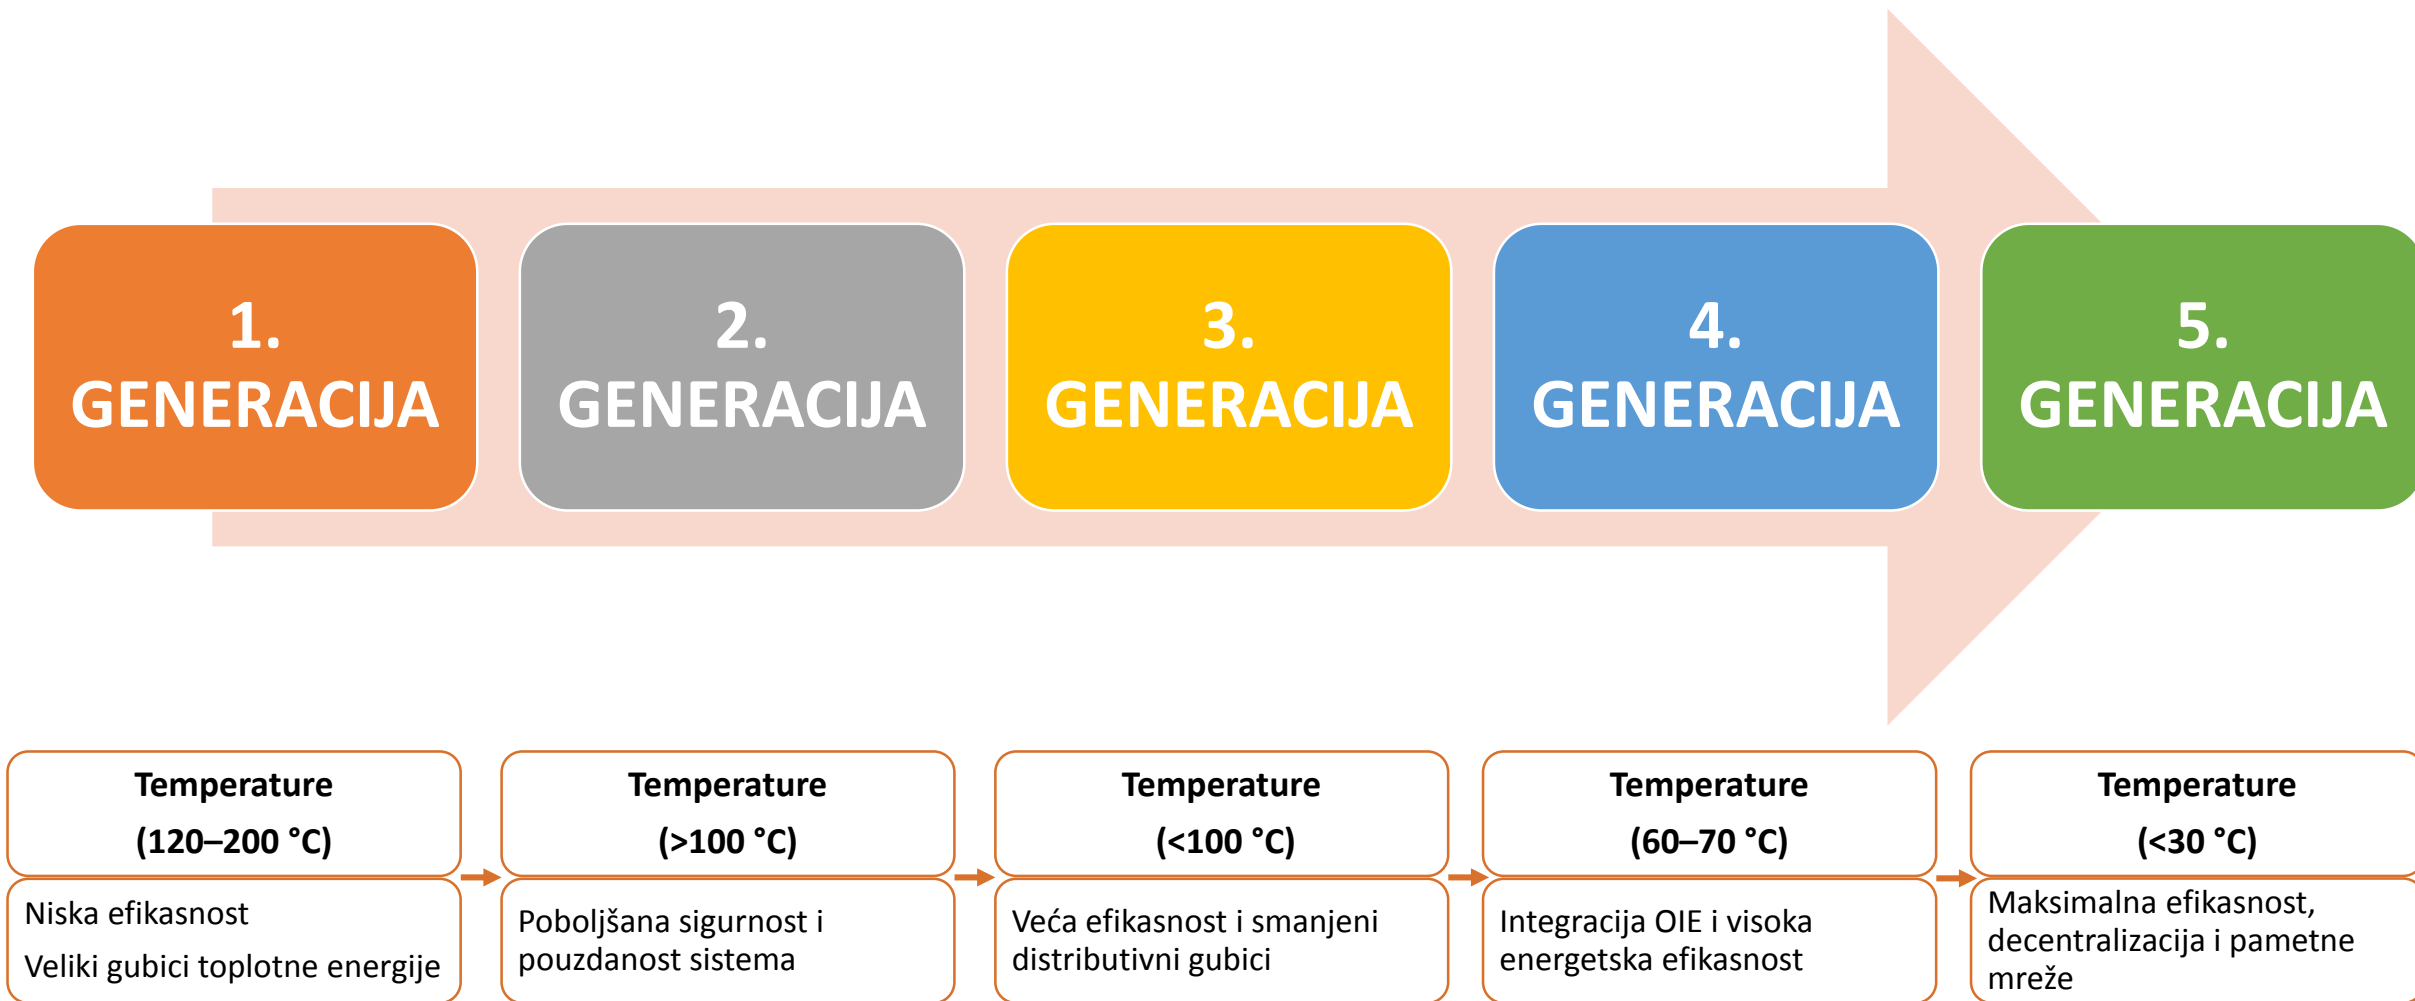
1. GENERACIJA

2. GENERACIJA

3. GENERACIJA

4. GENERACIJA

5. GENERACIJA

Temperature (120–200 °C)

Niska efikasnost

Veliki gubici toplotne energije

Temperature (>100 °C)

Poboljšana sigurnost i pouzdanost sistema

Temperature (<100 °C)

Veća efikasnost i smanjeni distributivni gubici

Temperature (60–70 °C)

Integracija OIE i visoka energetska efikasnost

Temperature (<30 °C)

Maksimalna efikasnost, decentralizacija i pametne mreže